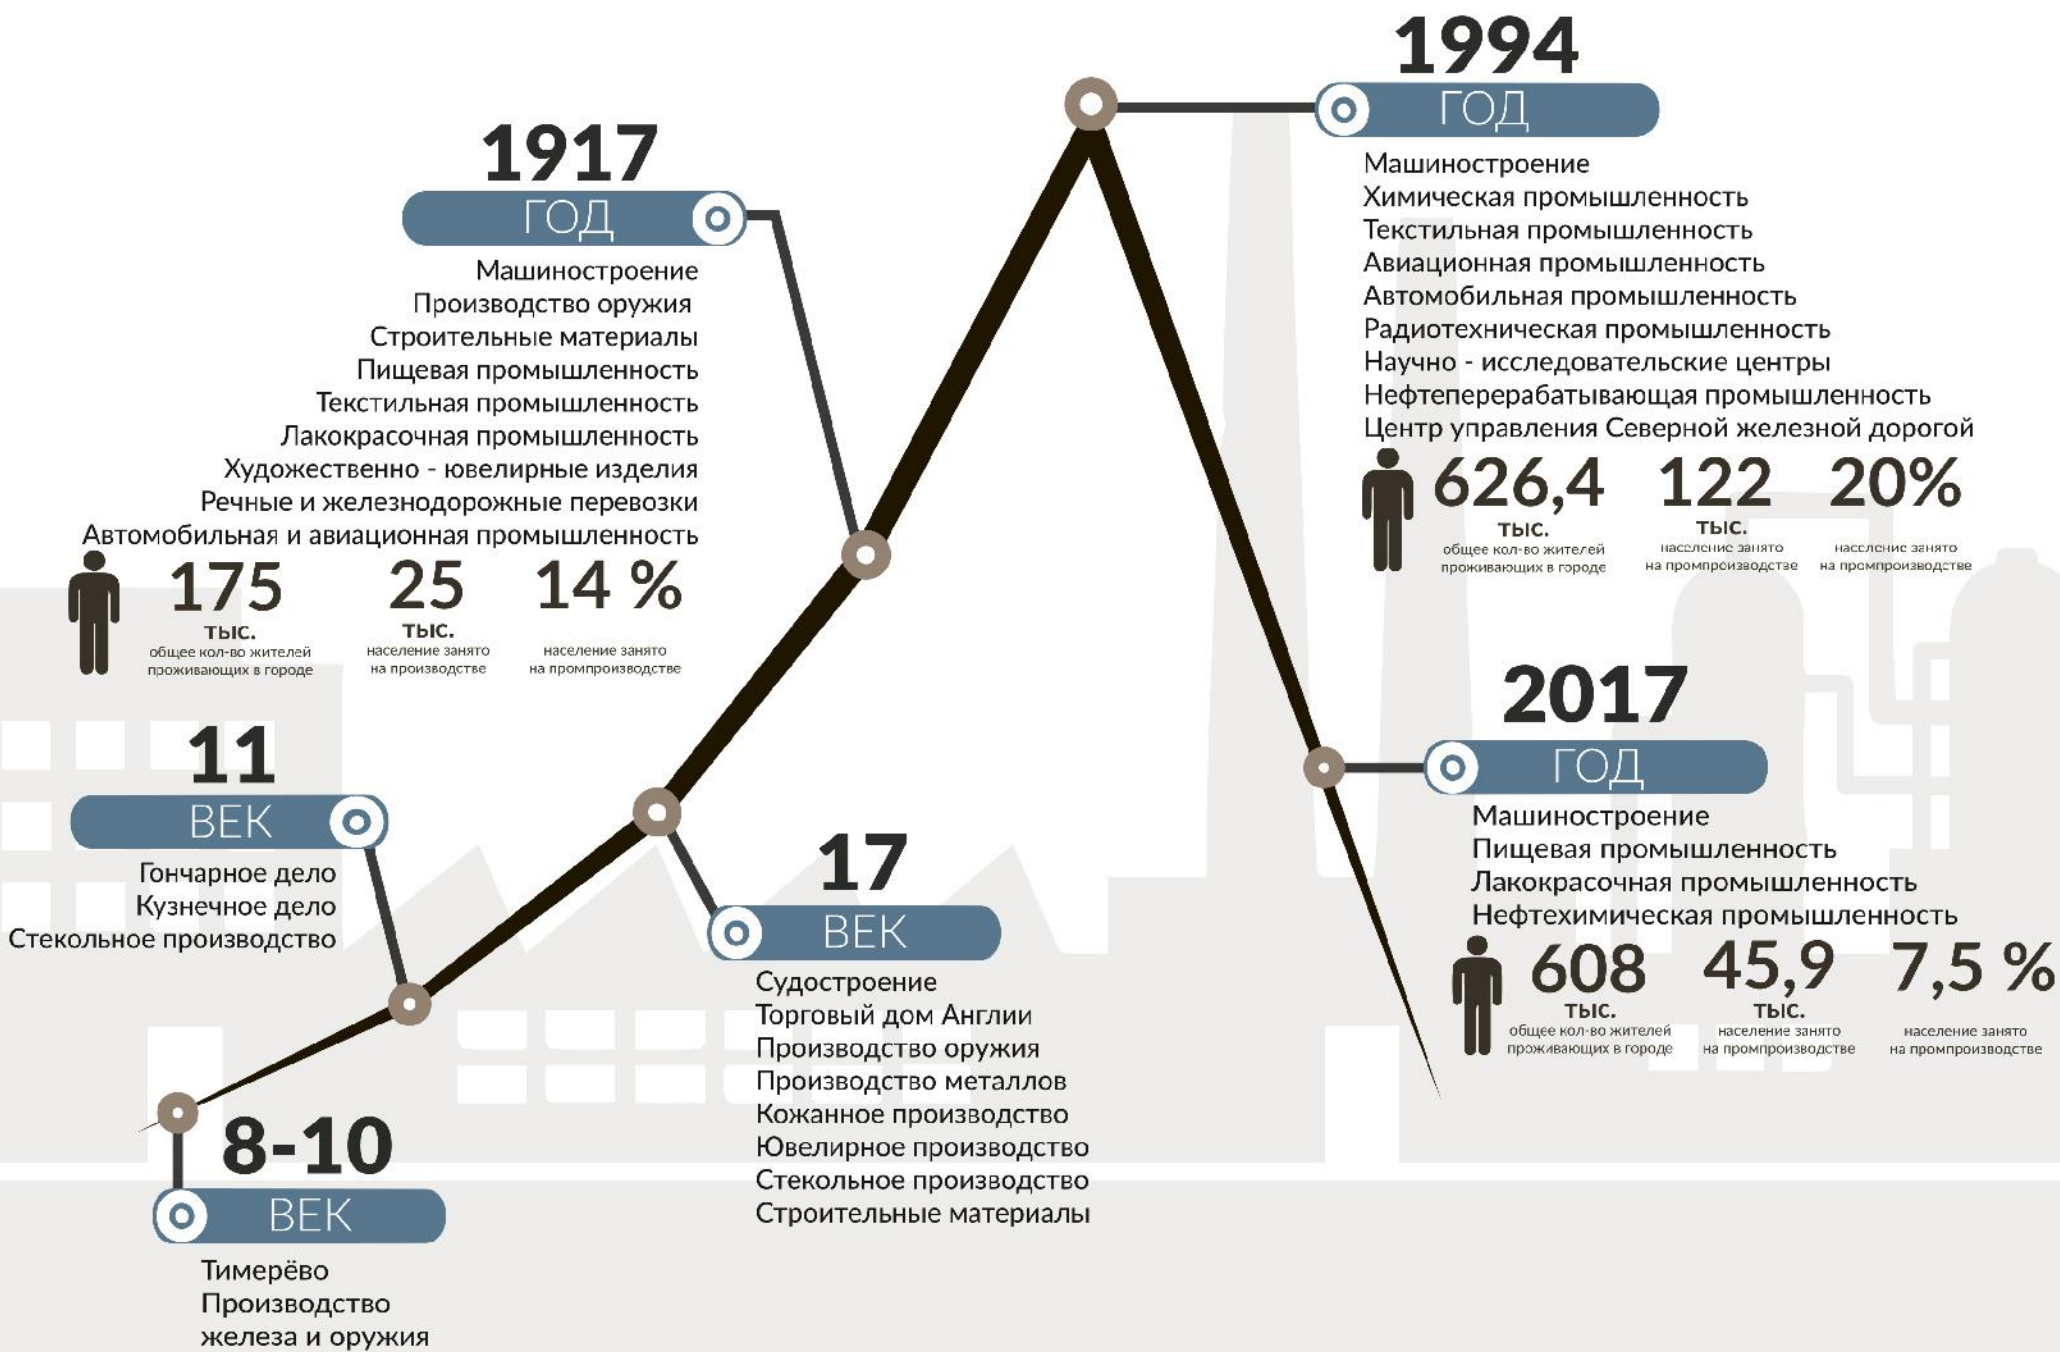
1994
ГОД
Машиностроение
Химическая промышленность
Текстильная промышленность
Авиационная промышленность
Автомобильная промышленность
Радиотехническая промышленность
Научно - исследовательские центры
Нефтеперерабатывающая промышленность
Центр управления Северной железной дорогой
626,4 тыс. общее кол-во жителей проживающих в городе
122 тыс. население занято на промпроизводстве
20% население занято на промпроизводстве

1917
ГОД
Машиностроение
Производство оружия
Строительные материалы
Пищевая промышленность
Текстильная промышленность
Лакокрасочная промышленность
Художественно - ювелирные изделия
Речные и железнодорожные перевозки
Автомобильная и авиационная промышленность
175 тыс. общее кол-во жителей проживающих в городе
25 тыс. население занято на производстве
14 % население занято на промпроизводстве

11
ВЕК
Гончарное дело
Кузнечное дело
Стекольное производство

17
ВЕК
Судостроение
Торговый дом Англии
Производство оружия
Производство металлов
Кожанное производство
Ювелирное производство
Стекольное производство
Строительные материалы

2017
ГОД
Машиностроение
Пищевая промышленность
Лакокрасочная промышленность
Нефтехимическая промышленность
608 тыс. общее кол-во жителей проживающих в городе
45,9 тыс. население занято на промпроизводстве
7,5 % население занято на промпроизводстве

8-10
ВЕК
Тимерёво
Производство железа и оружия